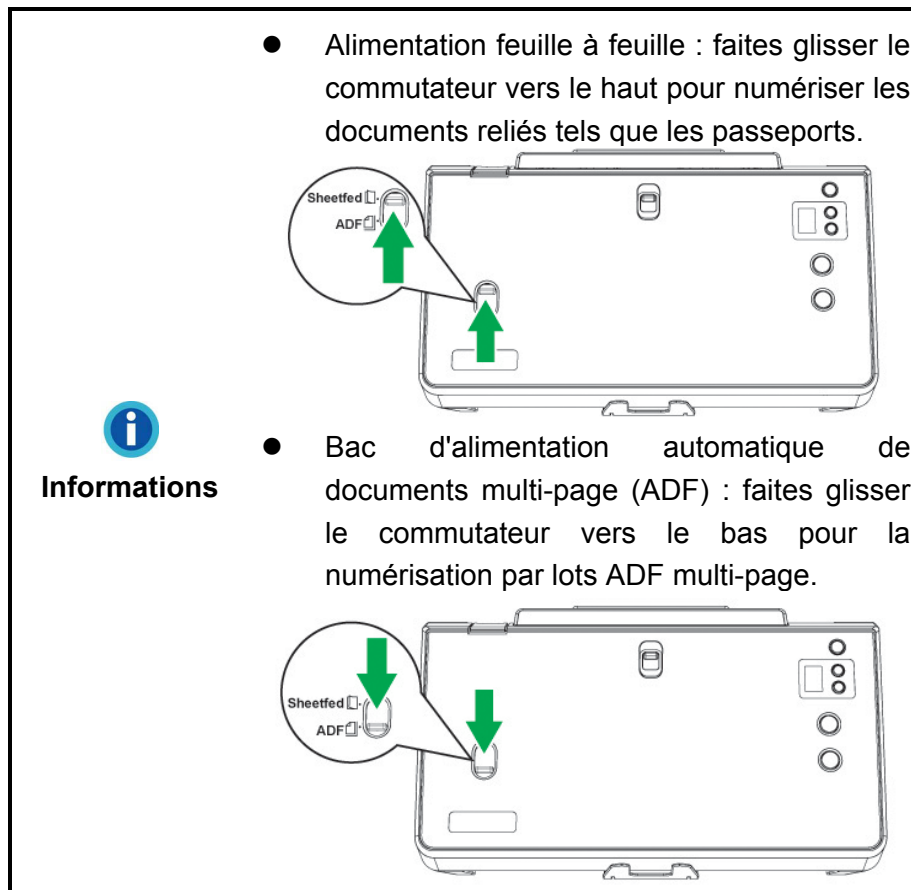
Alimentation feuille à feuille : faites glisser le commutateur vers le haut pour numériser les documents reliés tels que les passeports.

Sheetfed

ADF

Informations

Bac d'alimentation automatique de documents multi-page (ADF) : faites glisser le commutateur vers le bas pour la numérisation par lots ADF multi-page.

Sheetfed

ADF